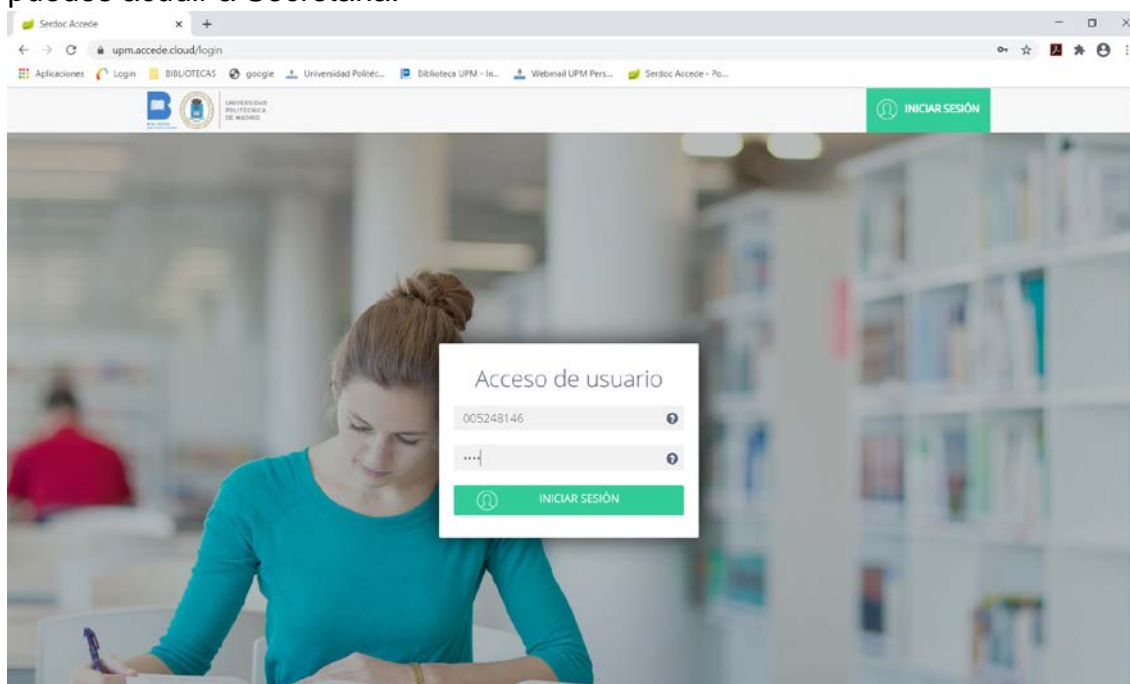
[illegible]

Serdoc Accede

upm.accede.cloud/login

Aplicaciones Login BIBLIOTECAS google Universidad Politéc... Biblioteca UPM - In... Webmail UPM Pers... Serdoc Accede - Po...

UNIVERSIDAD POLITÉCNICA DE MADRID

INICIAR SESIÓN

Acceso de usuario

005248146

····

INICIAR SESIÓN